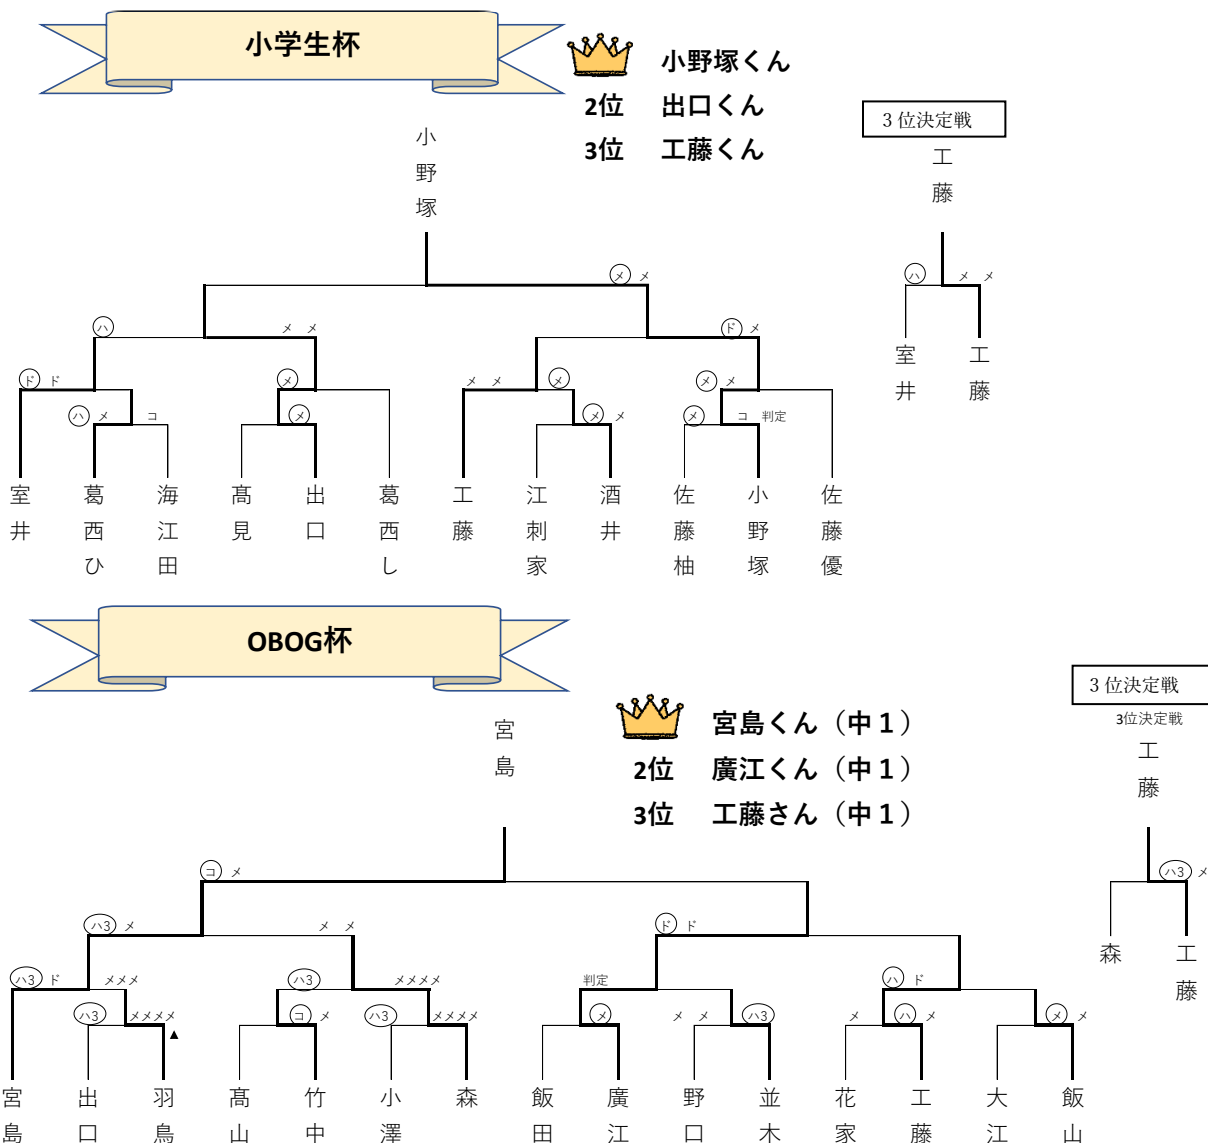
小学生杯

小野塚くん
2位　出口くん
3位　工藤くん

3 位決定戦
工藤

小野塚

メ　メ
ハ　メ　メ
ド　メ
ド　ド
メ
メ　メ
メ
メ　メ
ハ　メ　コ
メ
メ　メ
メ　コ　判定
ハ　メ　メ

室井　葛西ひ　海江田　高見　出口　葛西し　工藤　江刺家　酒井　佐藤柚　小野塚　佐藤優

室井　工藤

OBOG杯

宮島くん（中１）
2位　廣江くん（中１）
3位　工藤さん（中１）

3 位決定戦
3位決定戦
工藤

宮島

コ　メ
ハ3　メ
メ　メ
ド　ド
ハ3　ド
メメメ
ハ3
メメメメ
判定
ハ　ド
ハ3　メメメメ
▲
コ　メ
ハ3　メメメメ
メ
メ　メ
ハ3
メ
ハ　メ
メ　メ
ハ3　メ

宮島　出口　羽鳥　高山　竹中　小澤　森　飯田　廣江　野口　並木　花家　工藤　大江　飯山

森　工藤